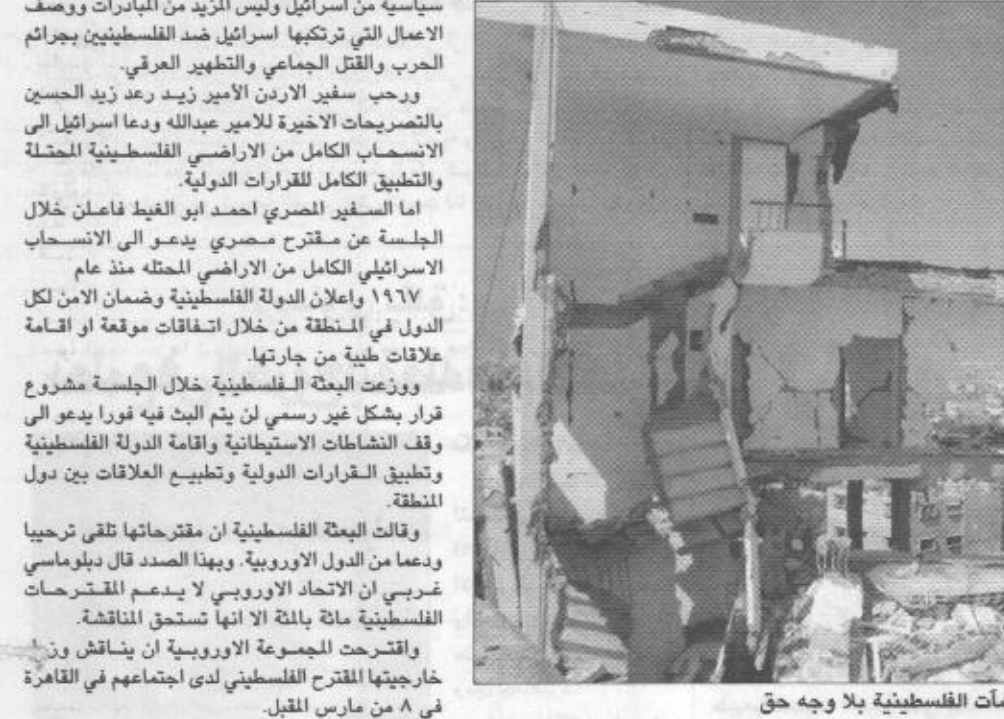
سياسية من اسرائيل وليس المزيد من المبادرات ووصف الاعمال التي ترتكبها اسرائيل ضد الفلسطينيين بجرائم الحرب والقتل الجماعي والتطهير العرقي.

ورحب سفير الاردن الأمير زيد رعد زيد الحسين بالتصريحات الاخيرة للامير عبدالله ودعا اسرائيل الى الانسحاب الكامل من الاراضي الفلسطينية المحتلة والتطبيق الكامل للقرارات الدولية.

اما السفير المصري احمد ابو الغيط فاعلن خلال الجلسة عن مقترح مصري يدعو الى الانسحاب الاسرائيلي الكامل من الاراضي المحتله منذ عام ١٩٦٧ واعلان الدولة الفلسطينية وضمان الامن لكل الدول في المنطقة من خلال اتفاقات موقعة او اقامة علاقات طيبة من جارتها.

ووزعت البعثة الفلسطينية خلال الجلسة مشروع قرار بشكل غير رسمي لن يتم البث فيه فورا يدعو الى وقف النشاطات الاستيطانية واقامة الدولة الفلسطينية وتطبيق القرارات الدولية وتطبيع العلاقات بين دول المنطقة.

وقالت البعثة الفلسطينية ان مقترحاتها تلقى ترحيبا ودعما من الدول الاوروبية. وبهذا الصدد قال دبلوماسي غربي ان الاتحاد الاوروبي لا يدعم المقترحات الفلسطينية مائة بالمئة الا انها تستحق المناقشة.

واقترحت المجموعة الاوروبية ان يناقش وز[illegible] خارجيتها المقترح الفلسطيني لدى اجتماعهم في القاهرة في ٨ من مارس المقبل.

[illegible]آت الفلسطينية بلا وجه حق